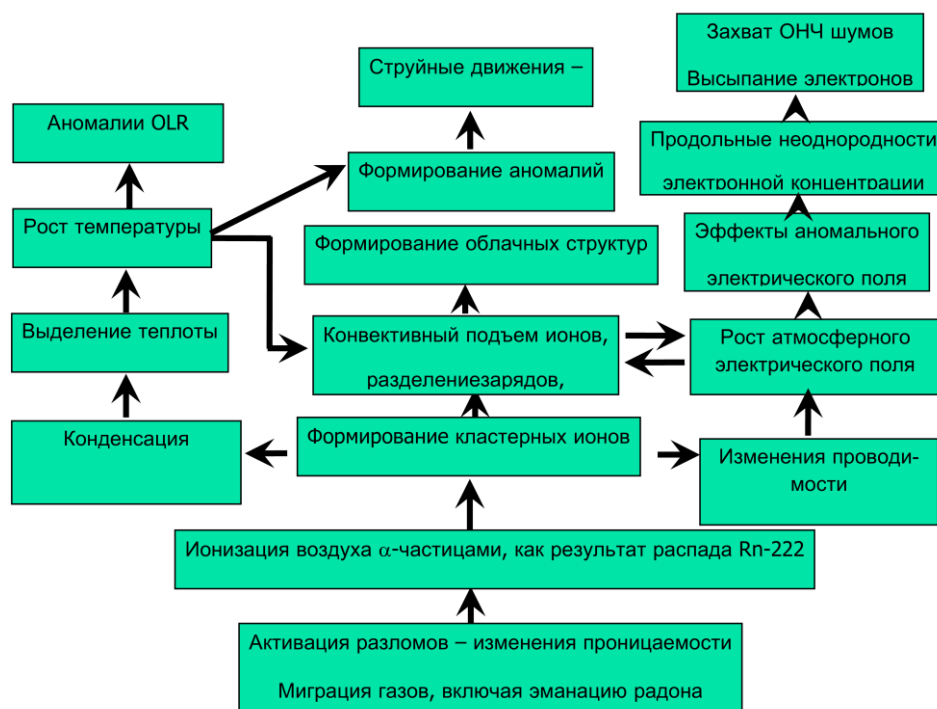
Захват ОНЧ шумов

Высыпание электронов

Струйные движения –

Аномалии OLR

Продольные неоднородности

электронной концентрации

Формирование аномалий

Рост температуры

Эффекты аномального

электрического поля

Формирование облачных структур

Выделение теплоты

Конвективный подъем ионов,

разделениезарядов,

Рост атмосферного электрического поля

Конденсация

Формирование кластерных ионов

Изменения проводимости

Ионизация воздуха $\alpha$-частицами, как результат распада Rn-222

Активация разломов – изменения проницаемости

Миграция газов, включая эманацию радона